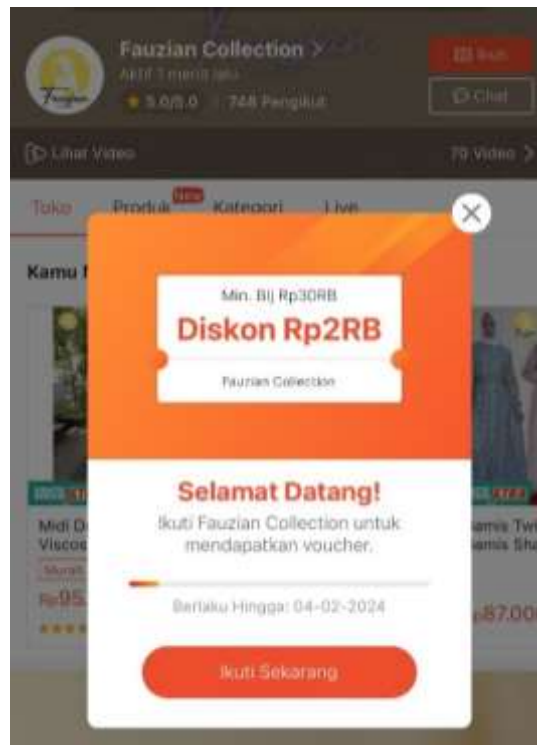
Fauzian Collection >
Aktif 1 menit lalu
5.0/5.0 | 746 Pengikut
Ikuti
Chat
Lihat Video
70 Video >
Toko
Produk New
Kategori
Live
Kamu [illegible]

Min. Blj Rp30RB
Diskon Rp2RB
Fauzian Collection

Selamat Datang!
Ikuti Fauzian Collection untuk mendapatkan voucher.
Berlaku Hingga: 04-02-2024
Ikuti Sekarang

Midi D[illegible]
Viscos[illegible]
Rp95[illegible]
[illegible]amis Twi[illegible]
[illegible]amis Sha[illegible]
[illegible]87.00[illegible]